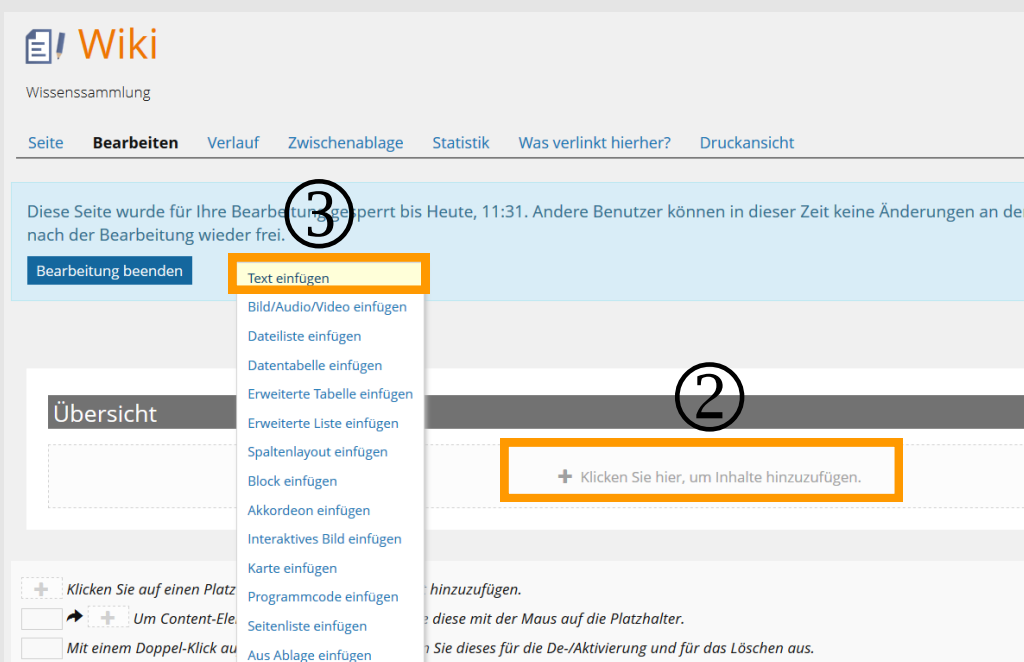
Wiki

Wissenssammlung

Seite Bearbeiten Verlauf Zwischenablage Statistik Was verlinkt hierher? Druckansicht

Diese Seite wurde für Ihre Bearbe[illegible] ③ perrt bis Heute, 11:31. Andere Benutzer können in dieser Zeit keine Änderungen an de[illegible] nach der Bearbeitung wieder frei.

Bearbeitung beenden

Text einfügen
Bild/Audio/Video einfügen
Dateiliste einfügen
Datentabelle einfügen
Erweiterte Tabelle einfügen
Erweiterte Liste einfügen
Spaltenlayout einfügen
Block einfügen
Akkordeon einfügen
Interaktives Bild einfügen
Karte einfügen
Programmcode einfügen
Seitenliste einfügen
Aus Ablage einfügen

Übersicht

②

Klicken Sie hier, um Inhalte hinzuzufügen.

Klicken Sie auf einen Platz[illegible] hinzuzufügen.

Um Content-Ele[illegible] e diese mit der Maus auf die Platzhalter.

Mit einem Doppel-Klick au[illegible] Sie dieses für die De-/Aktivierung und für das Löschen aus.